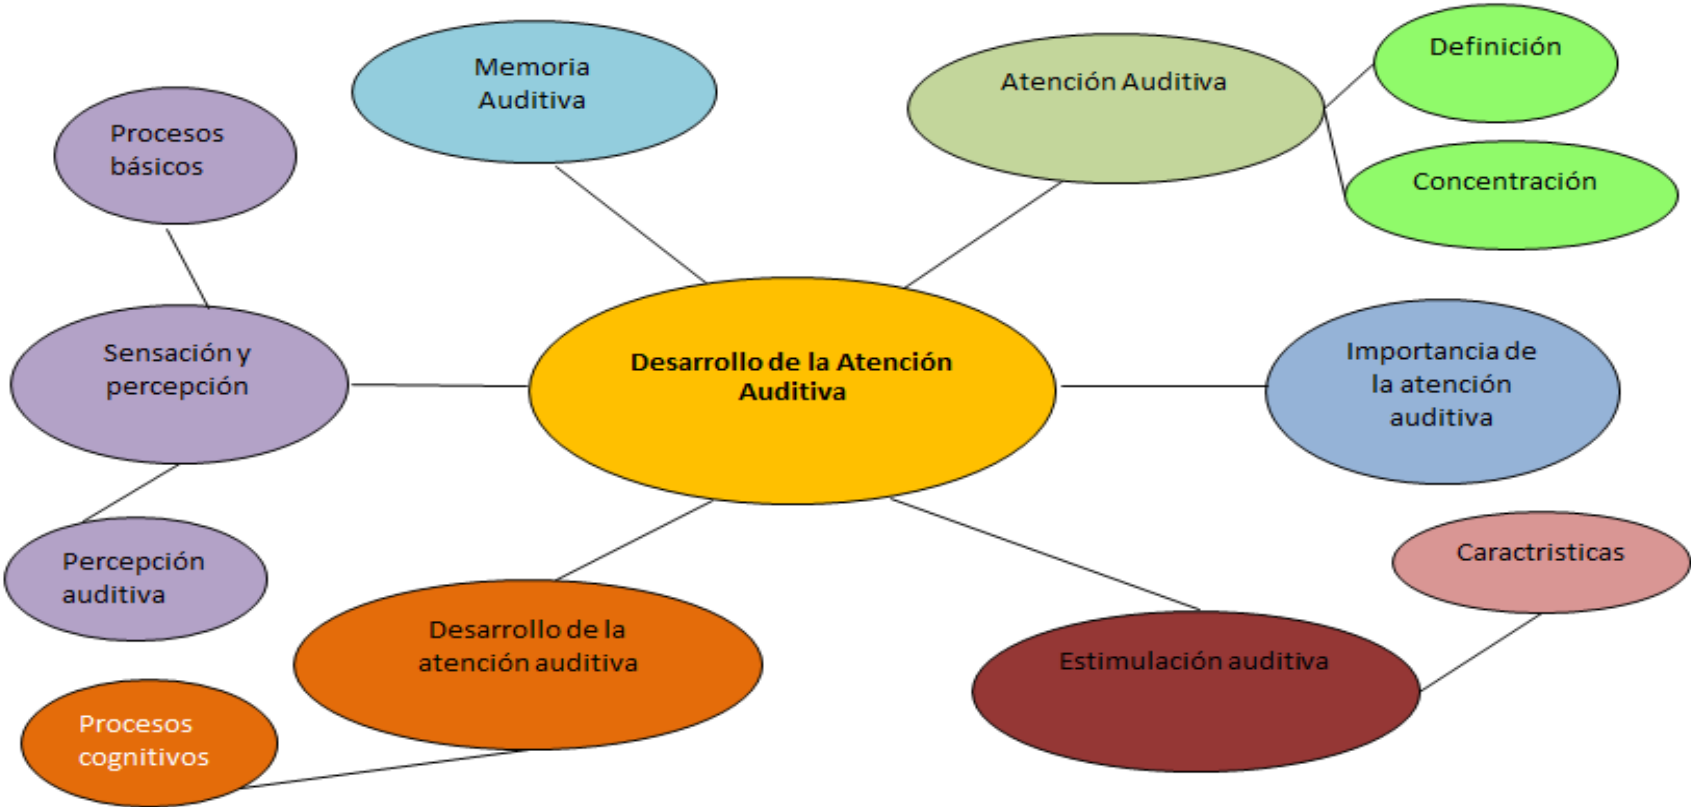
Desarrollo de la Atención Auditiva

Memoria Auditiva

Atención Auditiva

Definición

Concentración

Procesos básicos

Sensación y percepción

Percepción auditiva

Importancia de la atención auditiva

Caractristicas

Desarrollo de la atención auditiva

Estimulación auditiva

Procesos cognitivos